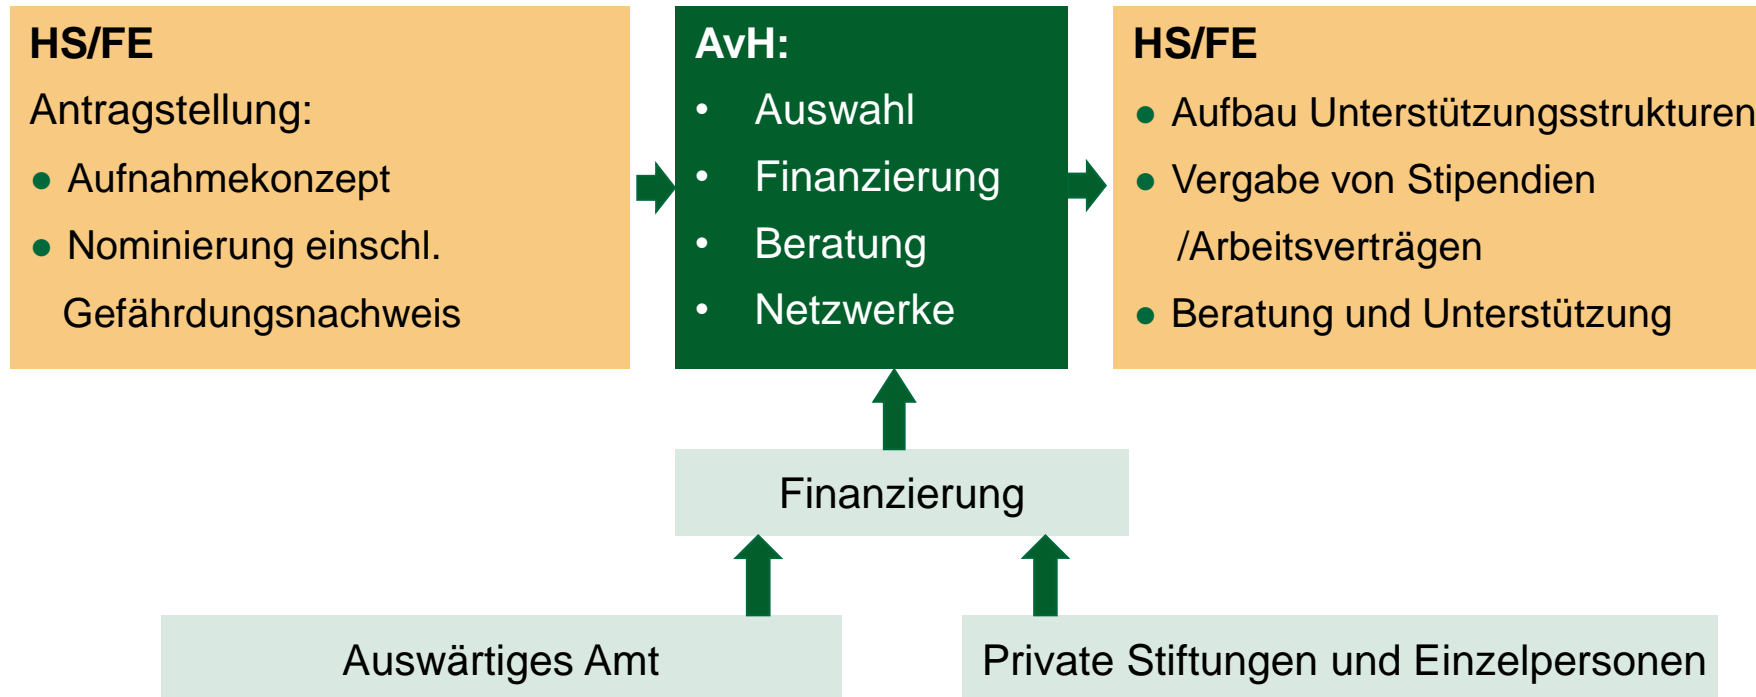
HS/FE

Antragstellung:

● Aufnahmekonzept

● Nominierung einschl. Gefährdungsnachweis

AvH:

• Auswahl

• Finanzierung

• Beratung

• Netzwerke

HS/FE

● Aufbau Unterstützungsstrukturen

● Vergabe von Stipendien /Arbeitsverträgen

● Beratung und Unterstützung

Finanzierung

Auswärtiges Amt

Private Stiftungen und Einzelpersonen